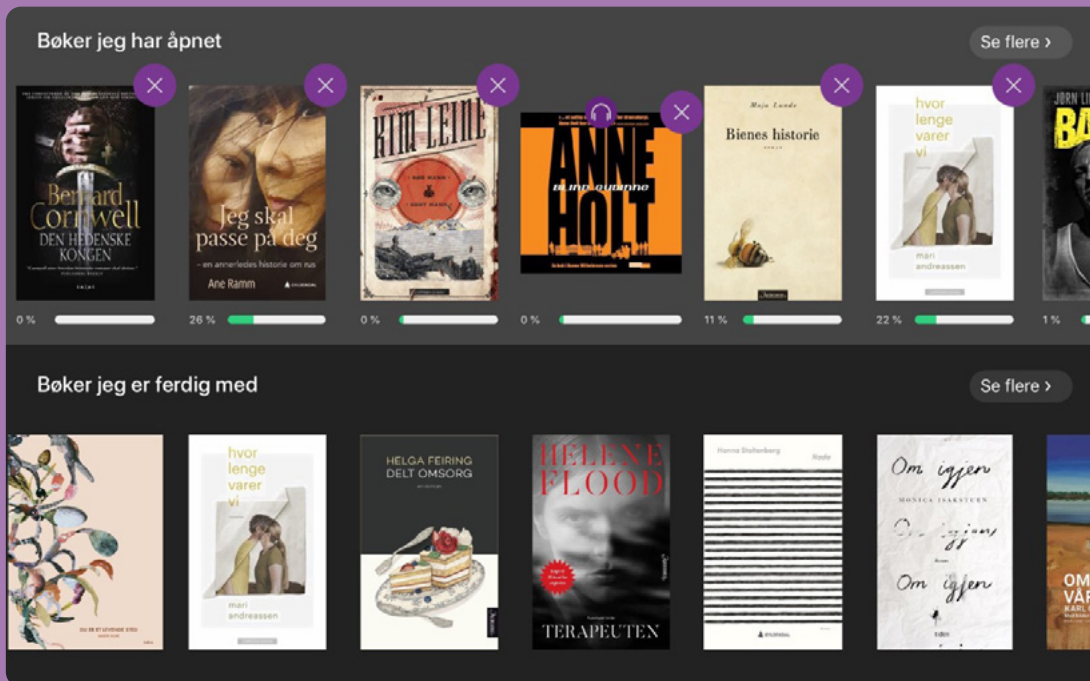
Bøker jeg har åpnet

Se flere ›

Bernard Cornwell
DEN HEDENSKE KONGEN

Jeg skal passe på deg
– en annerledes historie om rus
Ane Ramm

KIM LEINE

ANNE HOLT
BLIND GUDINNE

Maja Lunde
Bienes historie

hvor lenge varer vi
mari andreassen

JØRN LI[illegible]
BA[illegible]

0 %

26 %

0 %

0 %

11 %

22 %

1 %

Bøker jeg er ferdig med

Se flere ›

hvor lenge varer vi
mari andreassen

HELGA FEIRING
DELT OMSORG

HELENE FLOOD
TERAPEUTEN

Hanna Stoltenberg

Om igjen
MONICA ISAKSTUEN
Om igjen

OM
VÅR
KARL